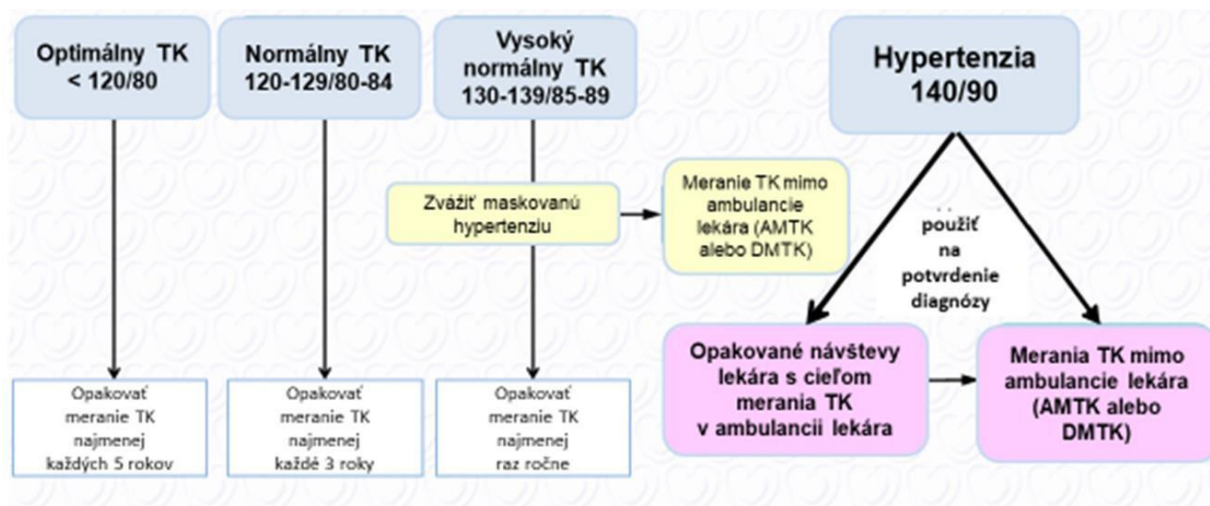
Optimálny TK
< 120/80

Normálny TK
120-129/80-84

Vysoký normálny TK
130-139/85-89

Hypertenzia
140/90

Zvážiť maskovanú hypertenziu

Meranie TK mimo ambulancie lekára (AMTK alebo DMTK)

použiť na potvrdenie diagnózy

Opakovať meranie TK najmenej každých 5 rokov

Opakovať meranie TK najmenej každé 3 roky

Opakovať meranie TK najmenej raz ročne

Opakované návštevy lekára s cieľom merania TK v ambulancii lekára

Merania TK mimo ambulancie lekára (AMTK alebo DMTK)